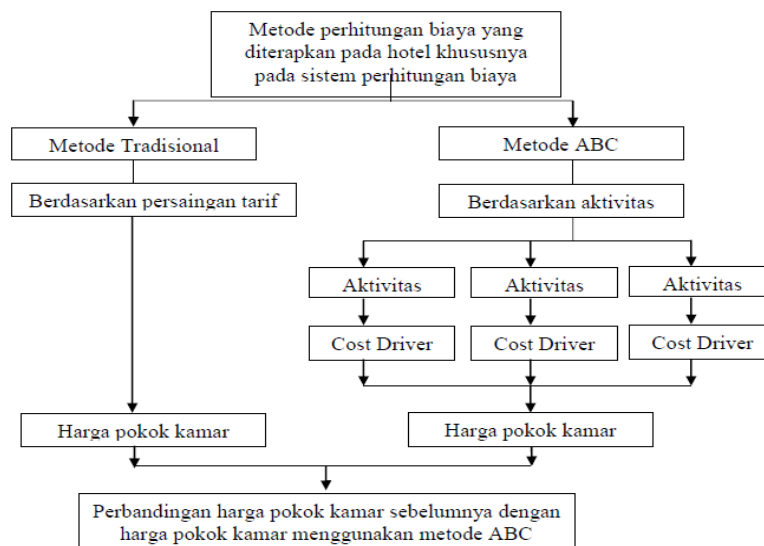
Metode perhitungan biaya yang diterapkan pada hotel khususnya pada sistem perhitungan biaya

Metode Tradisional

Berdasarkan persaingan tarif

Metode ABC

Berdasarkan aktivitas

Aktivitas

Aktivitas

Aktivitas

Cost Driver

Cost Driver

Cost Driver

Harga pokok kamar

Harga pokok kamar

Perbandingan harga pokok kamar sebelumnya dengan harga pokok kamar menggunakan metode ABC